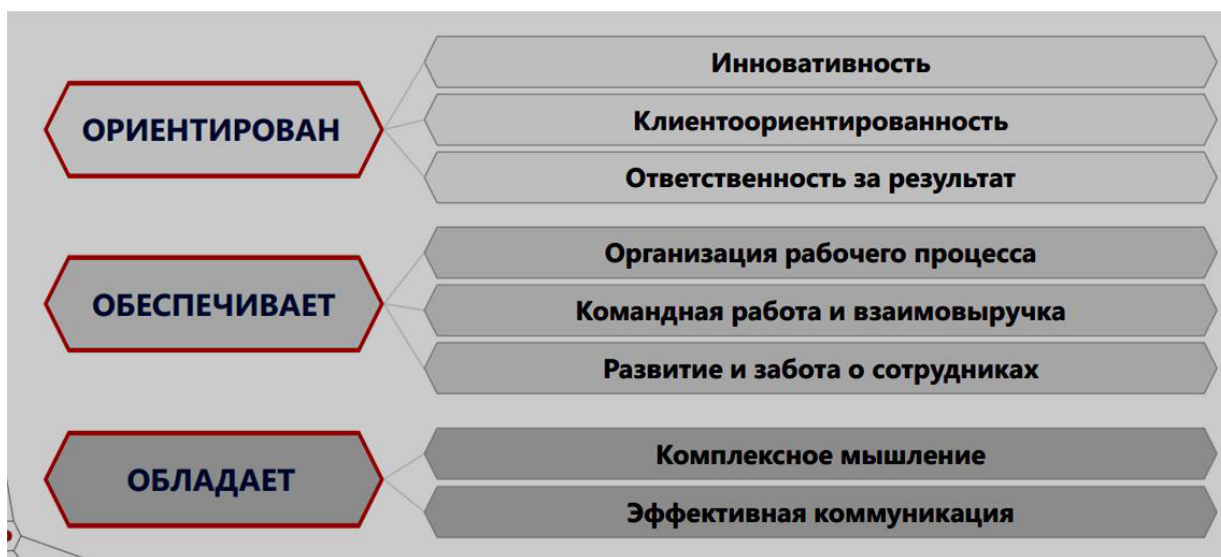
ОРИЕНТИРОВАН

Инновативность

Клиентоориентированность

Ответственность за результат

ОБЕСПЕЧИВАЕТ

Организация рабочего процесса

Командная работа и взаимовыручка

Развитие и забота о сотрудниках

ОБЛАДАЕТ

Комплексное мышление

Эффективная коммуникация